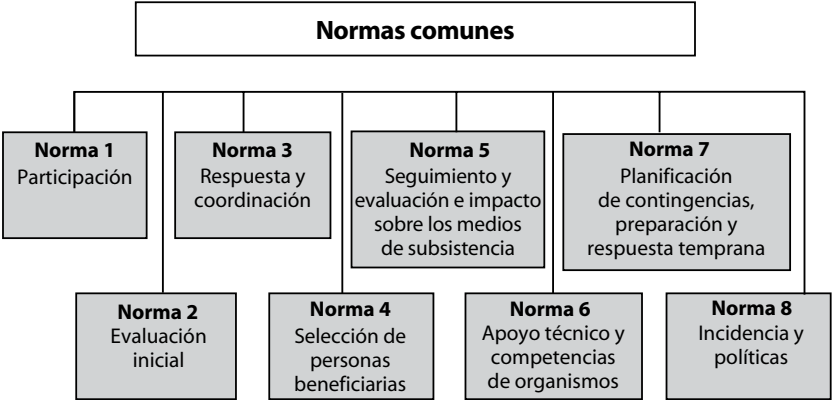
Normas comunes

Norma 1
Participación

Norma 3
Respuesta y coordinación

Norma 5
Seguimiento y evaluación e impacto sobre los medios de subsistencia

Norma 7
Planificación de contingencias, preparación y respuesta temprana

Norma 2
Evaluación inicial

Norma 4
Selección de personas beneficiarias

Norma 6
Apoyo técnico y competencias de organismos

Norma 8
Incidencia y políticas